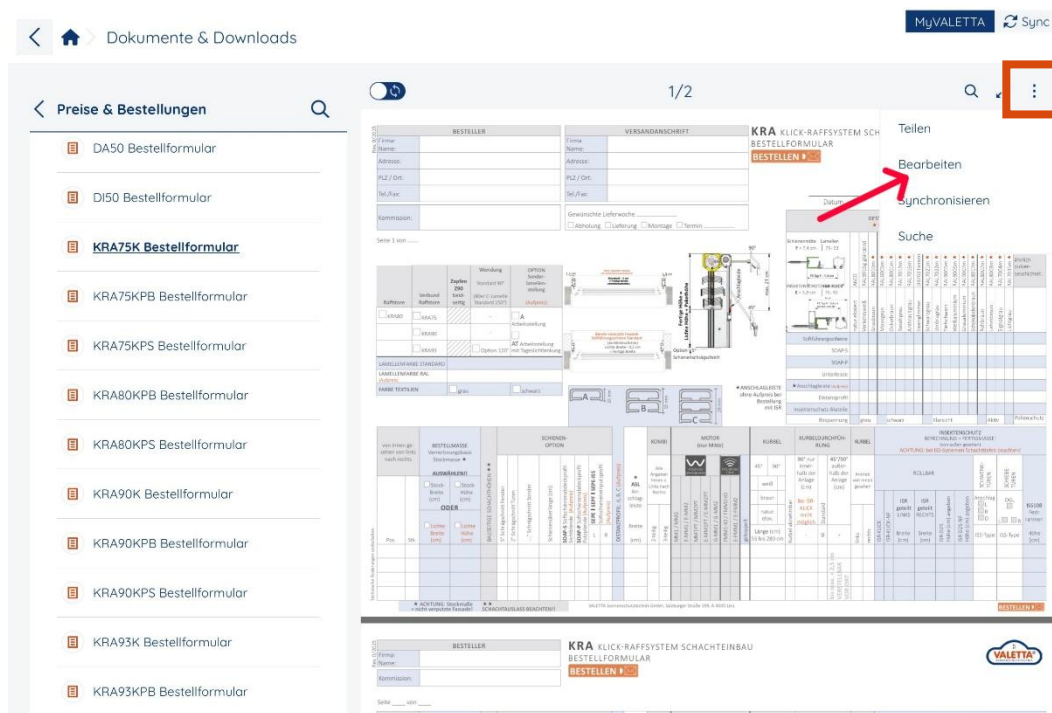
Dokumente & Downloads

MyVALETTA Sync

Preise & Bestellungen

DA50 Bestellformular

DI50 Bestellformular

KRA75K Bestellformular

KRA75KPB Bestellformular

KRA75KPS Bestellformular

KRA80KPB Bestellformular

KRA80KPS Bestellformular

KRA90K Bestellformular

KRA90KPB Bestellformular

KRA90KPS Bestellformular

KRA93K Bestellformular

KRA93KPB Bestellformular

1/2

Teilen

Bearbeiten

Synchronisieren

Suche

BESTELLER

VERSANDANSCHRIFT

KRA KLICK-RAFFSYSTEM SCH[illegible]

BESTELLFORMULAR

BESTELLEN

Firma:
Name:
Adresse:
PLZ / Ort:
Tel./Fax:
Kommission:

Gewünschte Lieferwoche:
Abholung Lieferung Montage Termin

Datum:

Seite 1 von

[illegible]

BESTELLEN

BESTELLER

KRA KLICK-RAFFSYSTEM SCHACHTEINBAU

BESTELLFORMULAR

BESTELLEN

Firma:
Name:
Kommission:

VALETTA

Seite ___ von ___